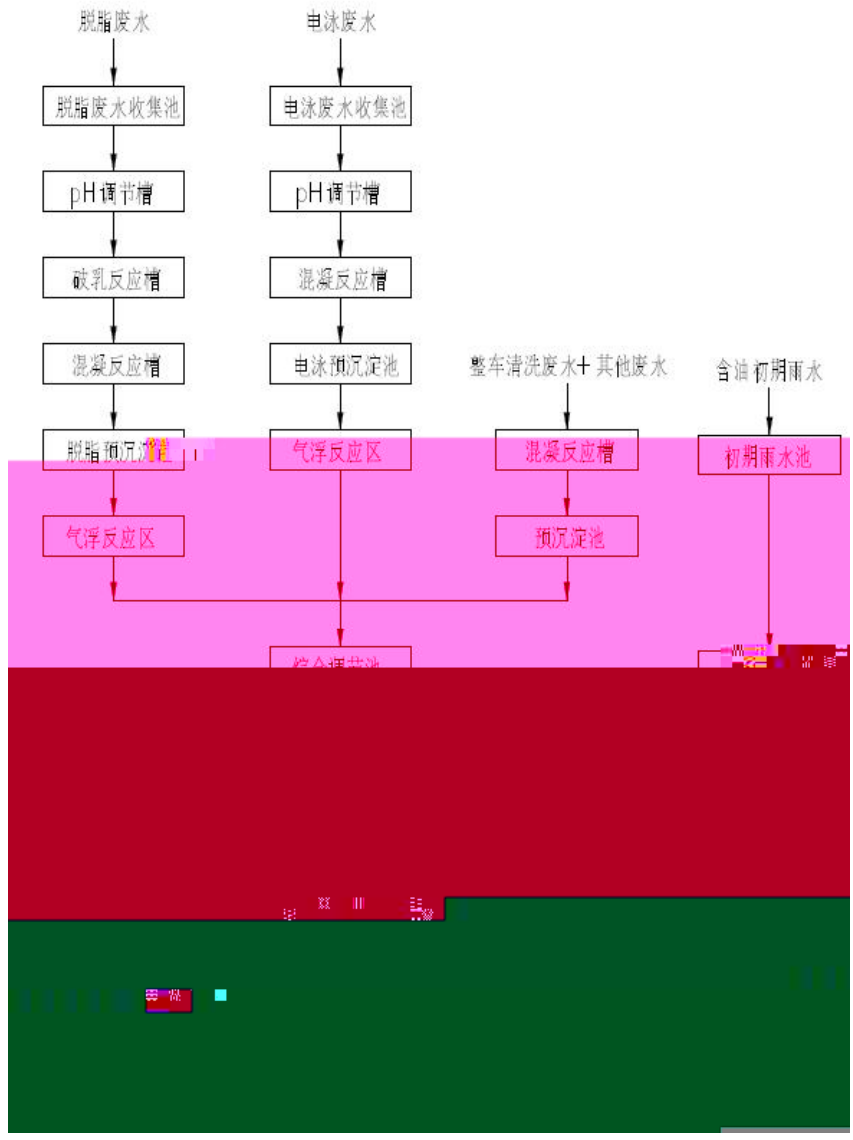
脱脂废水

脱脂废水收集池

pH调节槽

破乳反应槽

混凝反应槽

脱脂预沉淀槽

气浮反应区

电泳废水

电泳废水收集池

pH调节槽

混凝反应槽

电泳预沉淀池

气浮反应区

整车清洗废水+其他废水

混凝反应槽

预沉淀池

含油初期雨水

初期雨水池

综合调节池

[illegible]